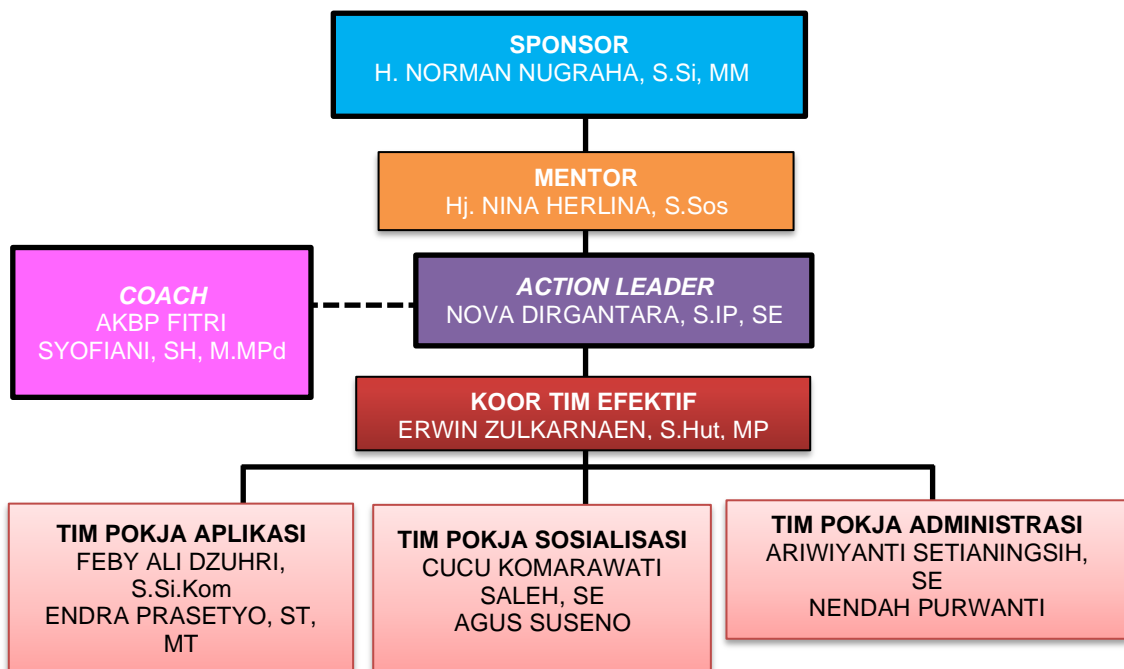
SPONSOR
H. NORMAN NUGRAHA, S.Si, MM

MENTOR
Hj. NINA HERLINA, S.Sos

COACH
AKBP FITRI SYOFIANI, SH, M.MPd

ACTION LEADER
NOVA DIRGANTARA, S.IP, SE

KOOR TIM EFEKTIF
ERWIN ZULKARNAEN, S.Hut, MP

TIM POKJA APLIKASI
FEBY ALI DZUHRI, S.Si.Kom
ENDRA PRASETYO, ST, MT

TIM POKJA SOSIALISASI
CUCU KOMARAWATI SALEH, SE
AGUS SUSENO

TIM POKJA ADMINISTRASI
ARIWIYANTI SETIANINGSIH, SE
NENDAH PURWANTI